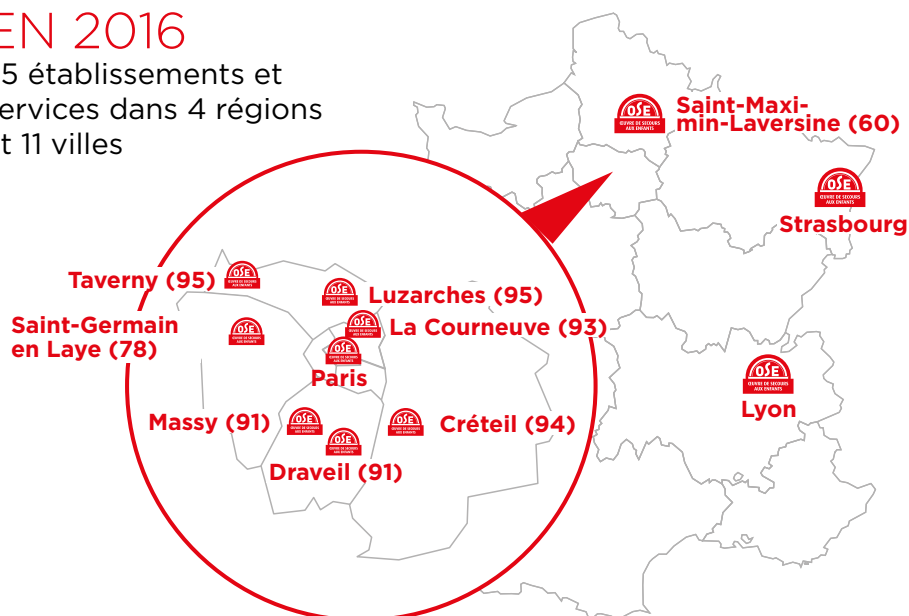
EN 2016
5 établissements et ervices dans 4 régions t 11 villes

OSE ŒUVRE DE SECOURS AUX ENFANTS
Saint-Maximin-Laversine (60)

OSE ŒUVRE DE SECOURS AUX ENFANTS
Strasbourg

Taverny (95)
OSE ŒUVRE DE SECOURS AUX ENFANTS
Luzarches (95)
Saint-Germain en Laye (78)
La Courneuve (93)
Paris
Massy (91)
Créteil (94)
Draveil (91)

OSE ŒUVRE DE SECOURS AUX ENFANTS
Lyon